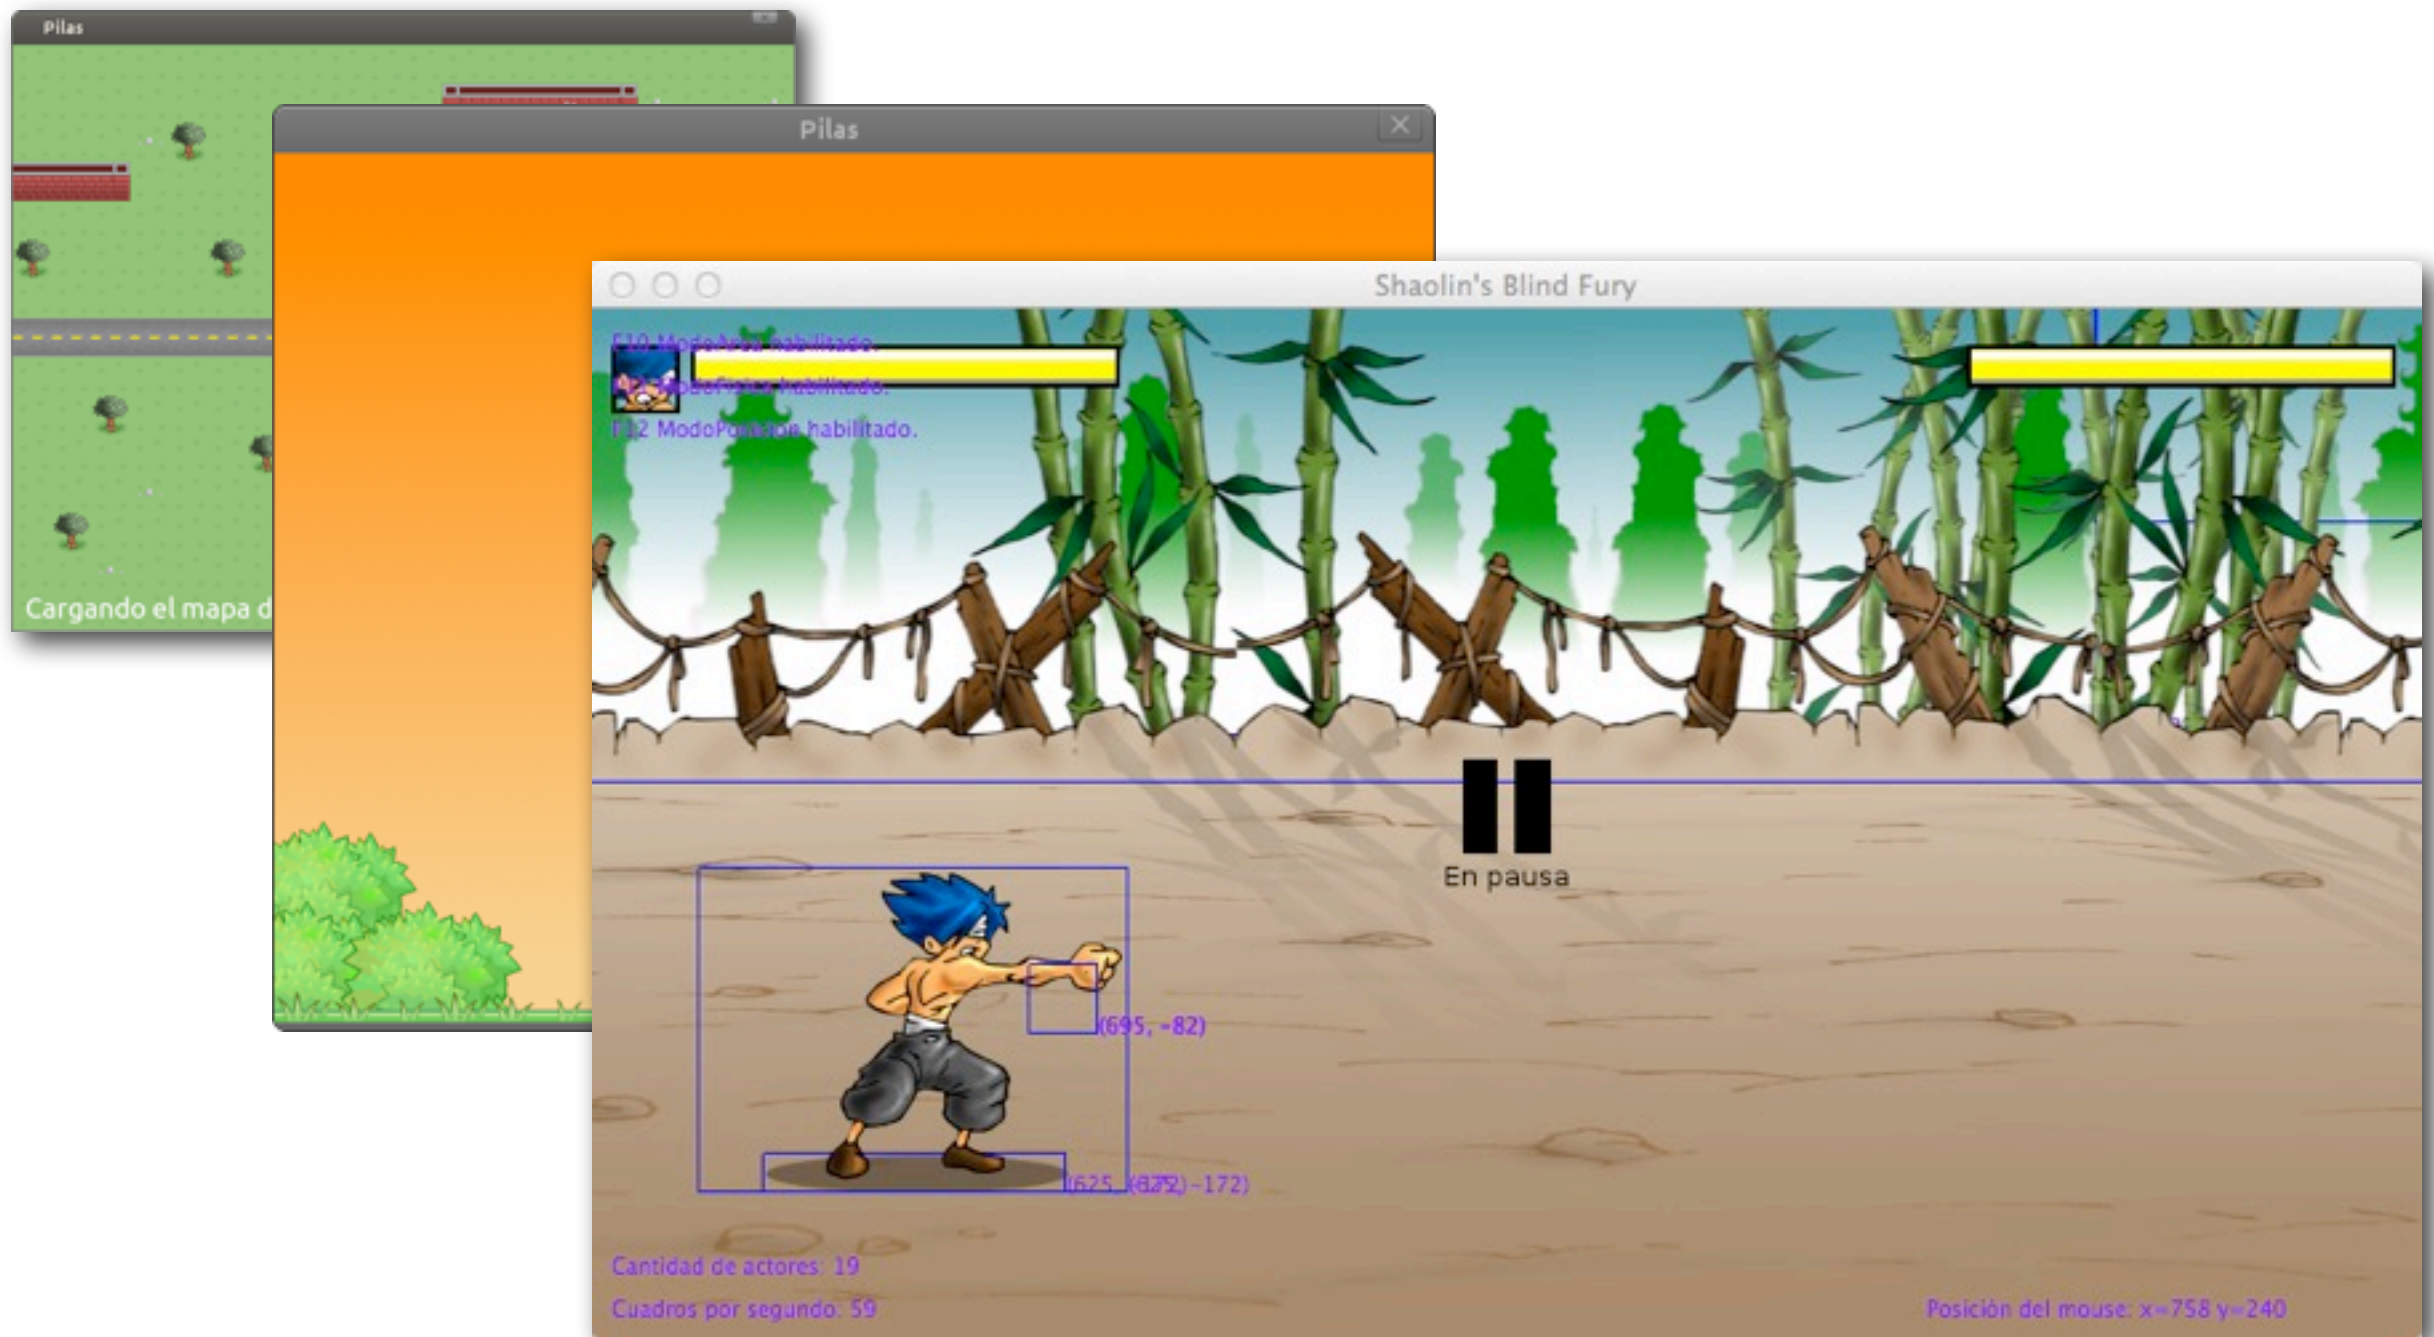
Pilas

Cargando el mapa d

Pilas

Shaolin's Blind Fury

F10 ModoArea habilitado.

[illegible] habilitado.

F12 ModoPosicion habilitado.

En pausa

(695, -82)

(625, (672) -172)

Cantidad de actores: 19

Cuadros por segundo: 59

Posición del mouse: x=758 y=240